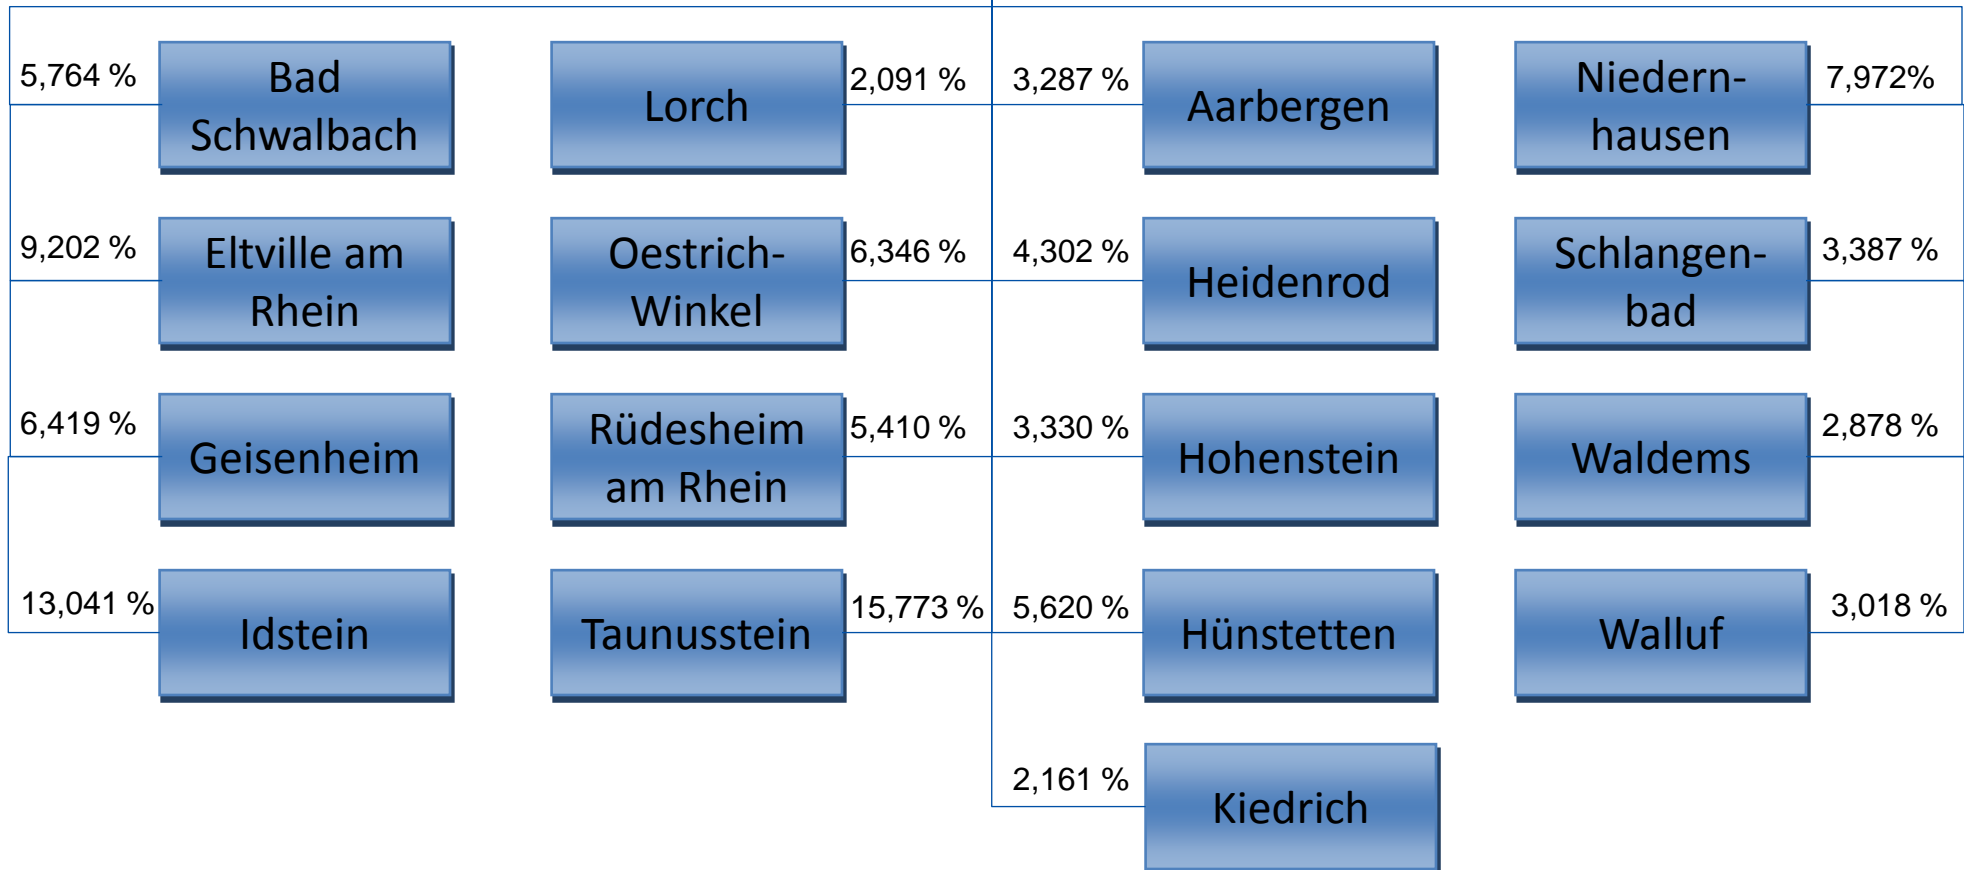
5,764 % Bad Schwalbach

Lorch 2,091 %

3,287 % Aarbergen

Niedernhausen 7,972%

9,202 % Eltville am Rhein

Oestrich-Winkel 6,346 %

4,302 % Heidenrod

Schlangenbad 3,387 %

6,419 % Geisenheim

Rüdesheim am Rhein 5,410 %

3,330 % Hohenstein

Waldems 2,878 %

13,041 % Idstein

Taunusstein 15,773 %

5,620 % Hünstetten

Walluf 3,018 %

2,161 % Kiedrich